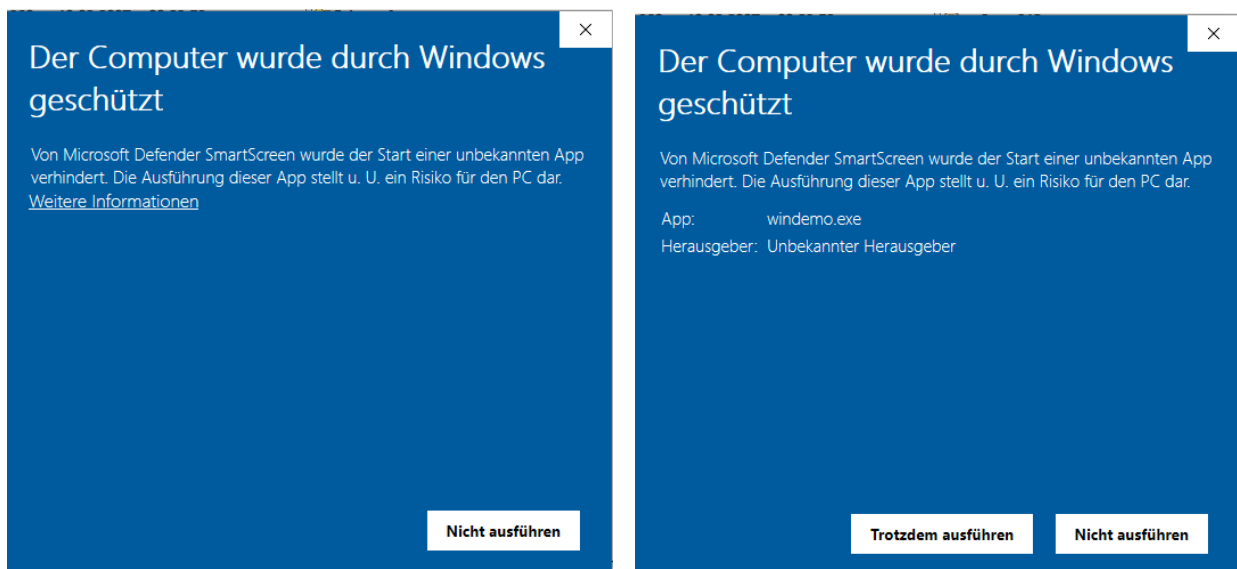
×

Der Computer wurde durch Windows geschützt

Von Microsoft Defender SmartScreen wurde der Start einer unbekannten App verhindert. Die Ausführung dieser App stellt u. U. ein Risiko für den PC dar.
Weitere Informationen

Nicht ausführen

×

Der Computer wurde durch Windows geschützt

Von Microsoft Defender SmartScreen wurde der Start einer unbekannten App verhindert. Die Ausführung dieser App stellt u. U. ein Risiko für den PC dar.

App: windemo.exe
Herausgeber: Unbekannter Herausgeber

Trotzdem ausführen

Nicht ausführen